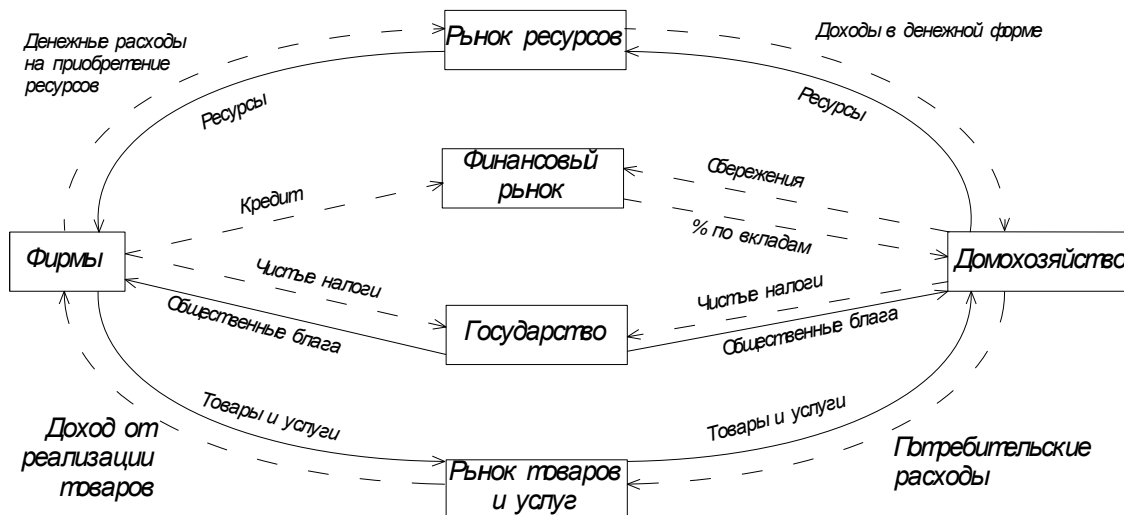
Денежные расходы на приобретение ресурсов

Рынок ресурсов

Доходы в денежной форме

Ресурсы

Ресурсы

Финансовый рынок

Кредит

Сбережения

% по вкладам

Фирмы

Домохозяйство

Чистые налоги

Чистые налоги

Общественные блага

Государство

Общественные блага

Товары и услуги

Товары и услуги

Доход от реализации товаров

Рынок товаров и услуг

Потребительские расходы